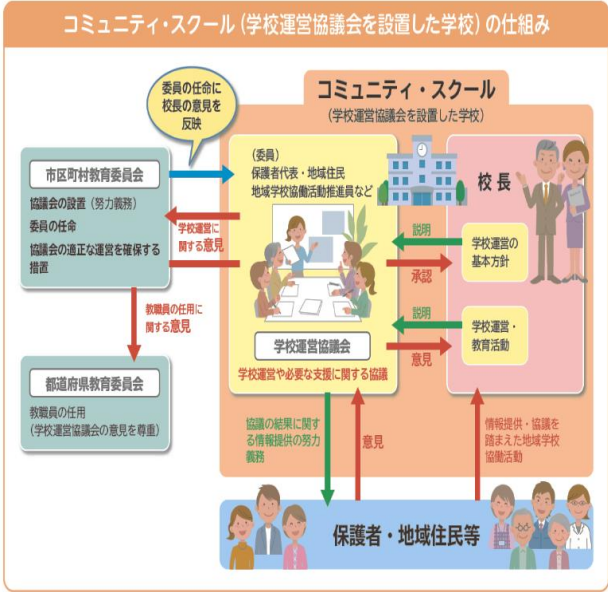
コミュニティ・スクール（学校運営協議会を設置した学校）の仕組み

委員の任命に校長の意見を反映

コミュニティ・スクール
（学校運営協議会を設置した学校）

市区町村教育委員会
協議会の設置（努力義務）
委員の任命
協議会の適正な運営を確保する措置

学校運営に関する意見

教職員の任用に関する意見

都道府県教育委員会
教職員の任用
（学校運営協議会の意見を尊重）

（委員）
保護者代表・地域住民
地域学校協働活動推進員など

学校運営協議会
学校運営や必要な支援に関する協議

校長

説明
承認
学校運営の基本方針

説明
意見
学校運営・教育活動

協議の結果に関する情報提供の努力義務

意見

情報提供・協議を踏まえた地域学校協働活動

保護者・地域住民等